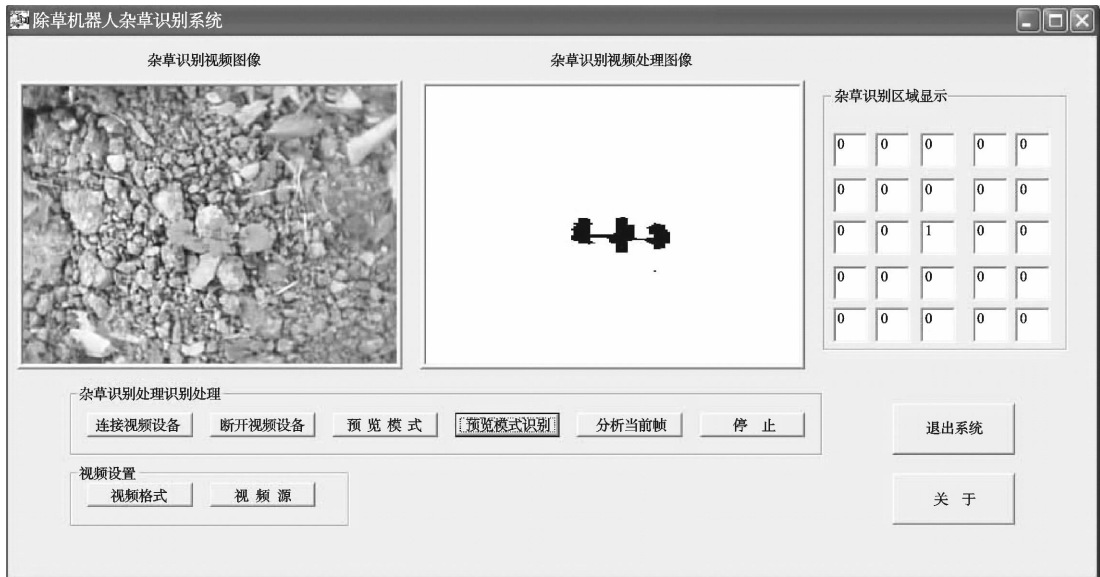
除草机器人杂草识别系统

杂草识别视频图像

杂草识别视频处理图像

杂草识别区域显示

| 0 | 0 | 0 | 0 | 0 |
|---|---|---|---|---|
| 0 | 0 | 0 | 0 | 0 |
| 0 | 0 | 1 | 0 | 0 |
| 0 | 0 | 0 | 0 | 0 |
| 0 | 0 | 0 | 0 | 0 |

杂草识别处理识别处理

连接视频设备 断开视频设备 预 览 模 式 预览模式识别 分析当前帧 停 止

退出系统

视频设置

视频格式 视 频 源

关 于